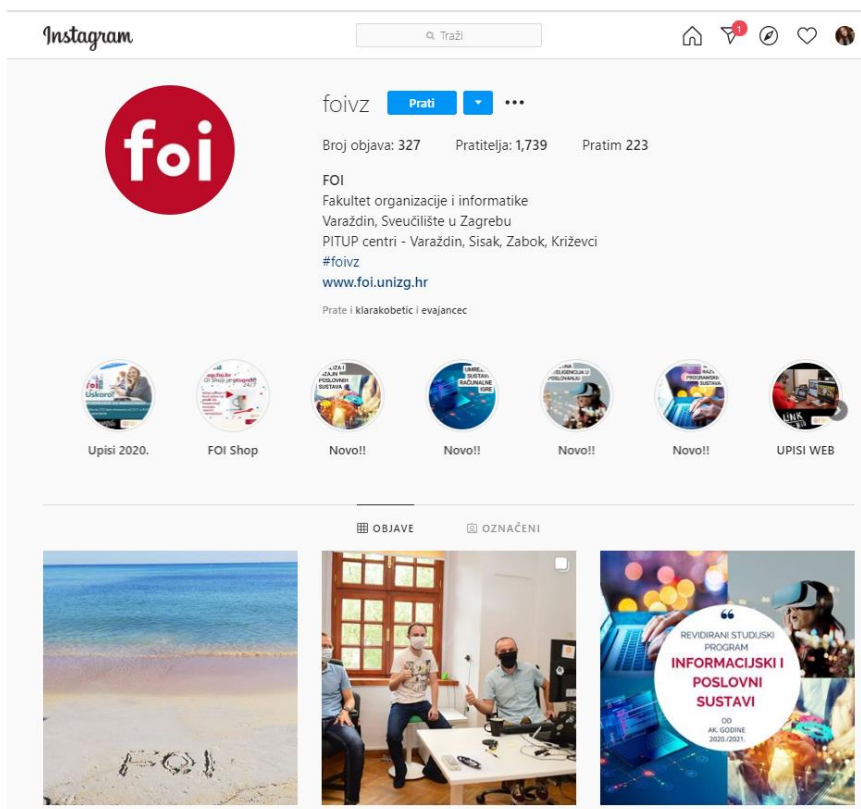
Instagram

Traži

1

foi

foivz Prati •••

Broj objava: 327 Pratitelja: 1,739 Pratim 223

FOI
Fakultet organizacije i informatike
Varaždin, Sveučilište u Zagrebu
PITUP centri - Varaždin, Sisak, Zabok, Križevci
#foivz
www.foi.unizg.hr

Prate i klarakobetic i evajancec

Upisi 2020. FOI Shop Novo!! Novo!! Novo!! Novo!! UPISI WEB

OBJAVE OZNAČENI

FOI

REVIDIRANI STUDIJSKI PROGRAM
INFORMACIJSKI I POSLOVNI SUSTAVI
OD AK. GODINE 2020./2021.